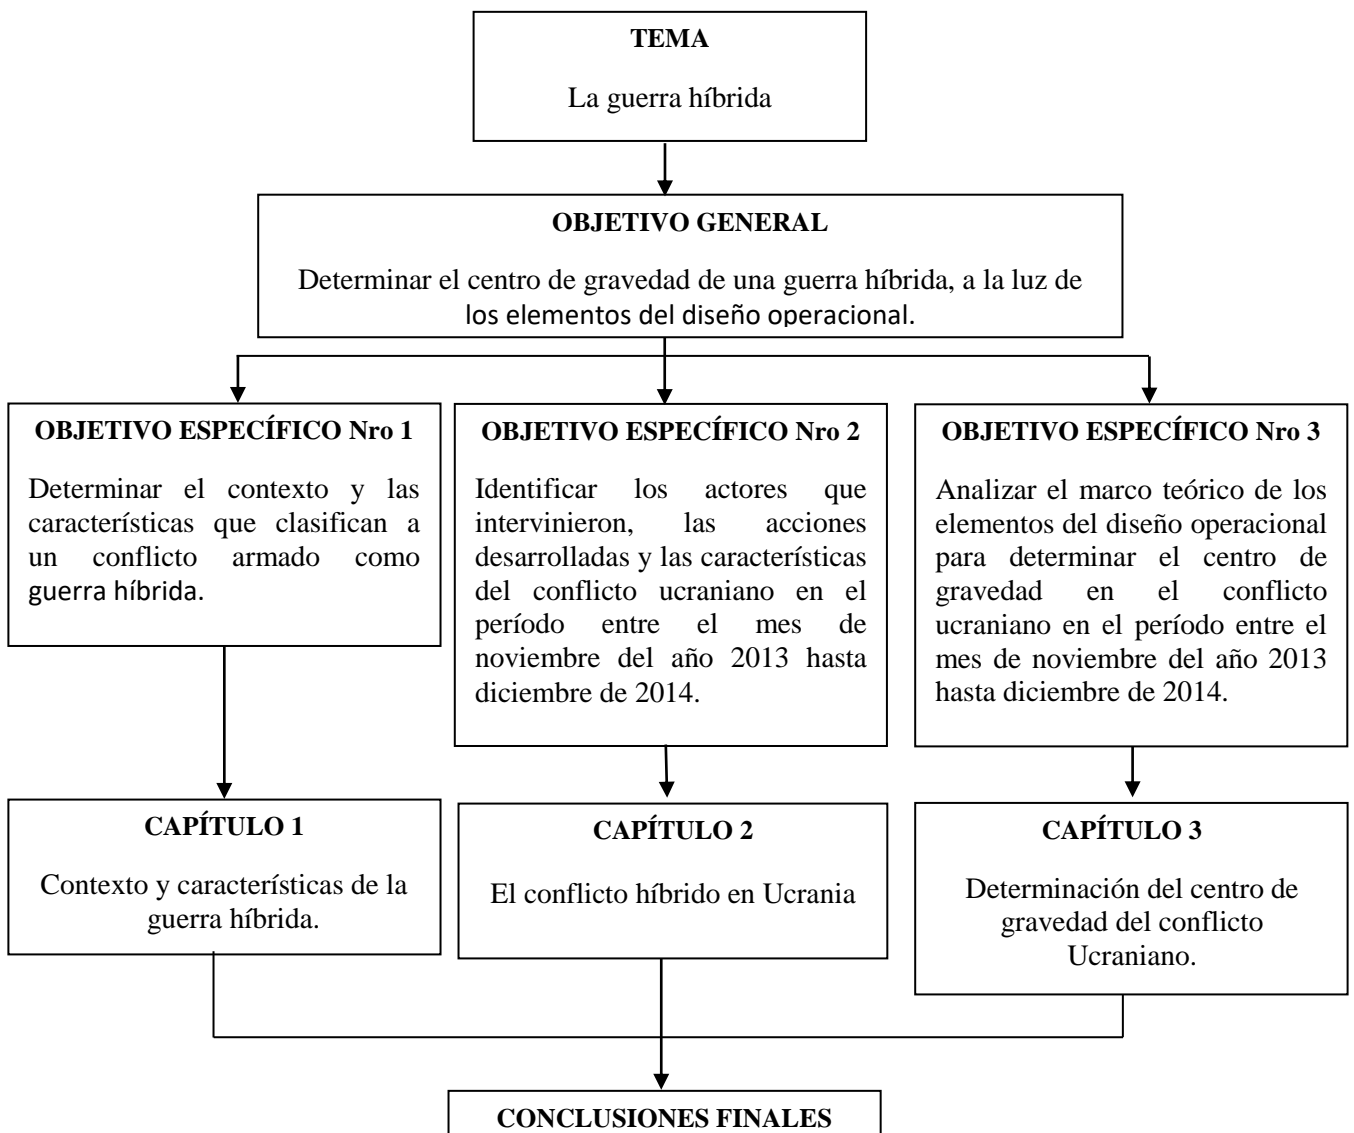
TEMA

La guerra híbrida

OBJETIVO GENERAL

Determinar el centro de gravedad de una guerra híbrida, a la luz de los elementos del diseño operacional.

OBJETIVO ESPECÍFICO Nro 1

Determinar el contexto y las características que clasifican a un conflicto armado como guerra híbrida.

OBJETIVO ESPECÍFICO Nro 2

Identificar los actores que intervinieron, las acciones desarrolladas y las características del conflicto ucraniano en el período entre el mes de noviembre del año 2013 hasta diciembre de 2014.

OBJETIVO ESPECÍFICO Nro 3

Analizar el marco teórico de los elementos del diseño operacional para determinar el centro de gravedad en el conflicto ucraniano en el período entre el mes de noviembre del año 2013 hasta diciembre de 2014.

CAPÍTULO 1

Contexto y características de la guerra híbrida.

CAPÍTULO 2

El conflicto híbrido en Ucrania

CAPÍTULO 3

Determinación del centro de gravedad del conflicto Ucraniano.

CONCLUSIONES FINALES